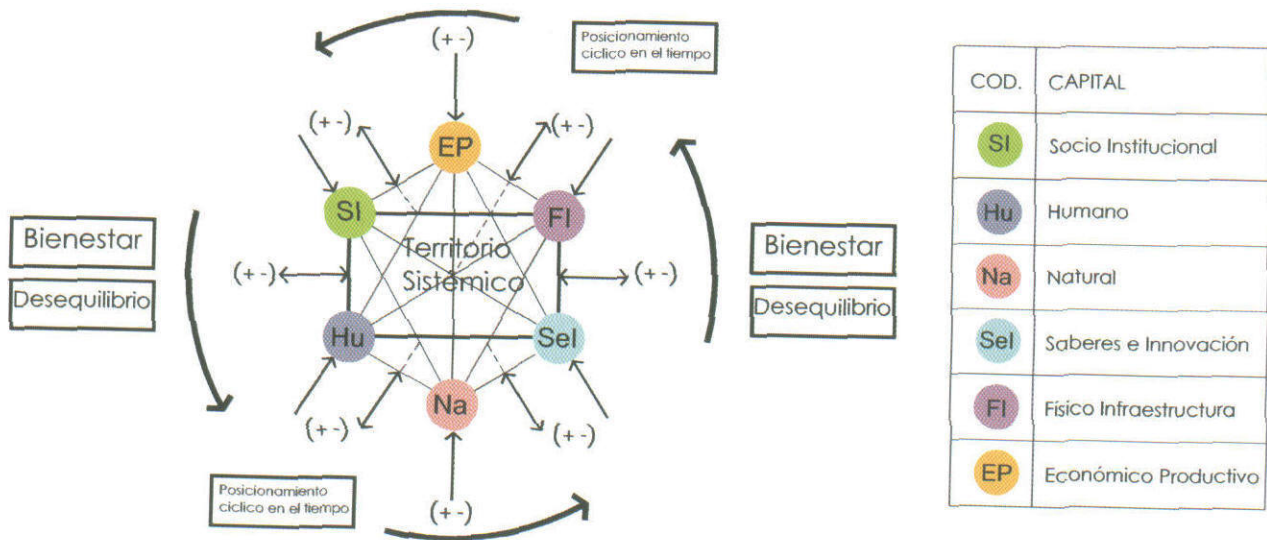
Posicionamiento ciclico en el tiempo

(+ -)

EP

(+ -)

(+ -)

SI

FI

Bienestar

Desequilibrio

Territorio Sistémico

Bienestar

Desequilibrio

(+ -)

(+ -)

Hu

SeI

Na

(+ -)

(+ -)

Posicionamiento ciclico en el tiempo

(+ -)

| COD. | CAPITAL |
|---|---|
| SI | Socio Institucional |
| Hu | Humano |
| Na | Natural |
| SeI | Saberes e Innovación |
| FI | Físico Infraestructura |
| EP | Económico Productivo |